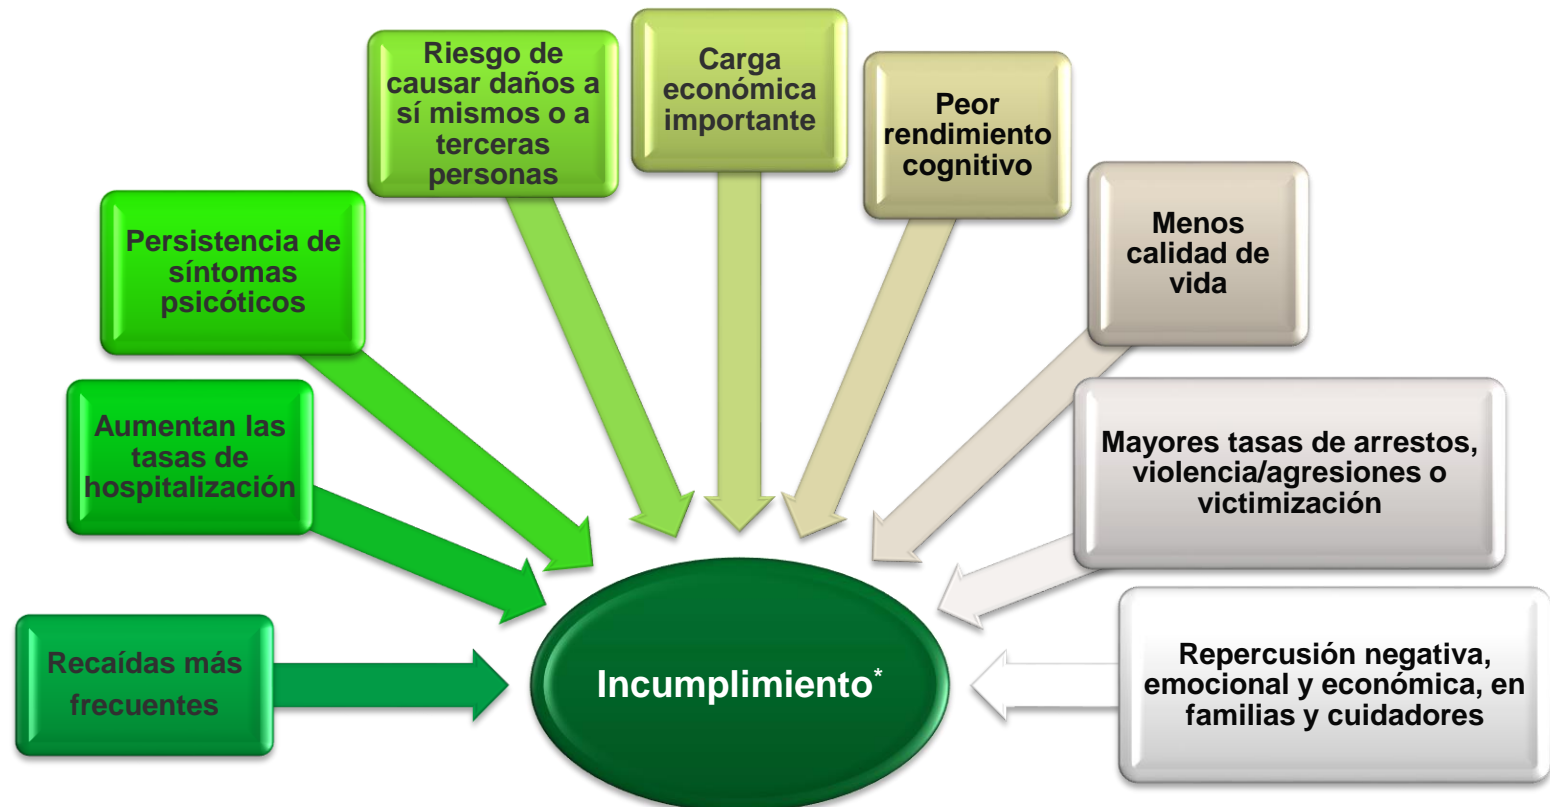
Recaídas más frecuentes

Aumentan las tasas de hospitalización

Persistencia de síntomas psicóticos

Riesgo de causar daños a sí mismos o a terceras personas

Carga económica importante

Peor rendimiento cognitivo

Menos calidad de vida

Mayores tasas de arrestos, violencia/agresiones o victimización

Repercusión negativa, emocional y económica, en familias y cuidadores

Incumplimiento*